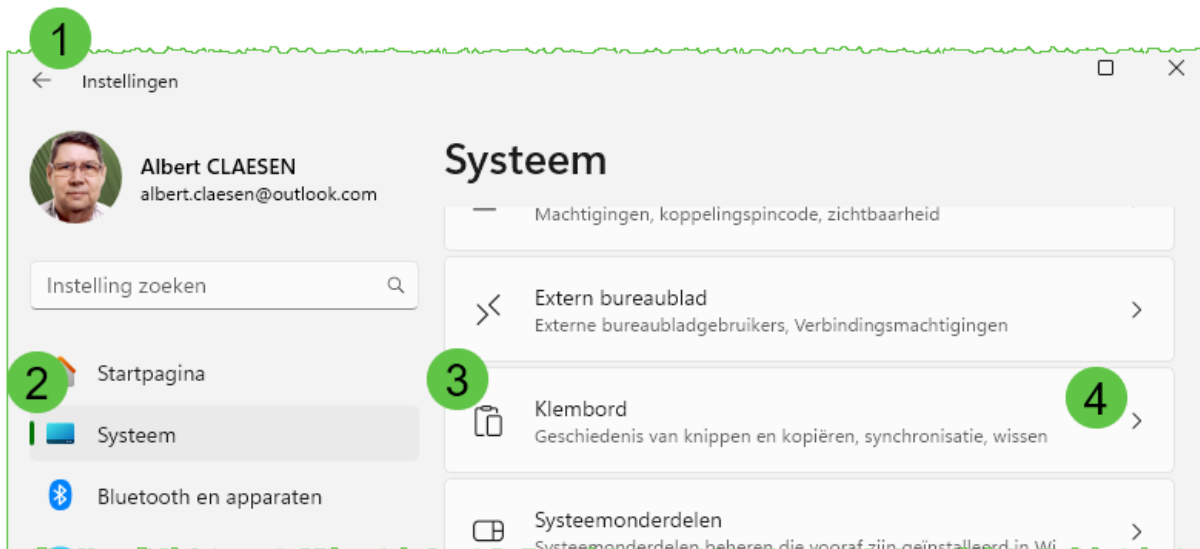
1

Instellingen

Albert CLAESEN
albert.claesen@outlook.com

Instelling zoeken

2

Startpagina

Systeem

Bluetooth en apparaten

Systeem

Machtigingen, koppelingspincode, zichtbaarheid

Extern bureaublad
Externe bureaubladgebruikers, Verbindingsmachtigingen

3

Klembord
Geschiedenis van knippen en kopiëren, synchronisatie, wissen

4

Systeemonderdelen
Systeemonderdelen beheren die vooraf zijn geïnstalleerd in Wi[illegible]